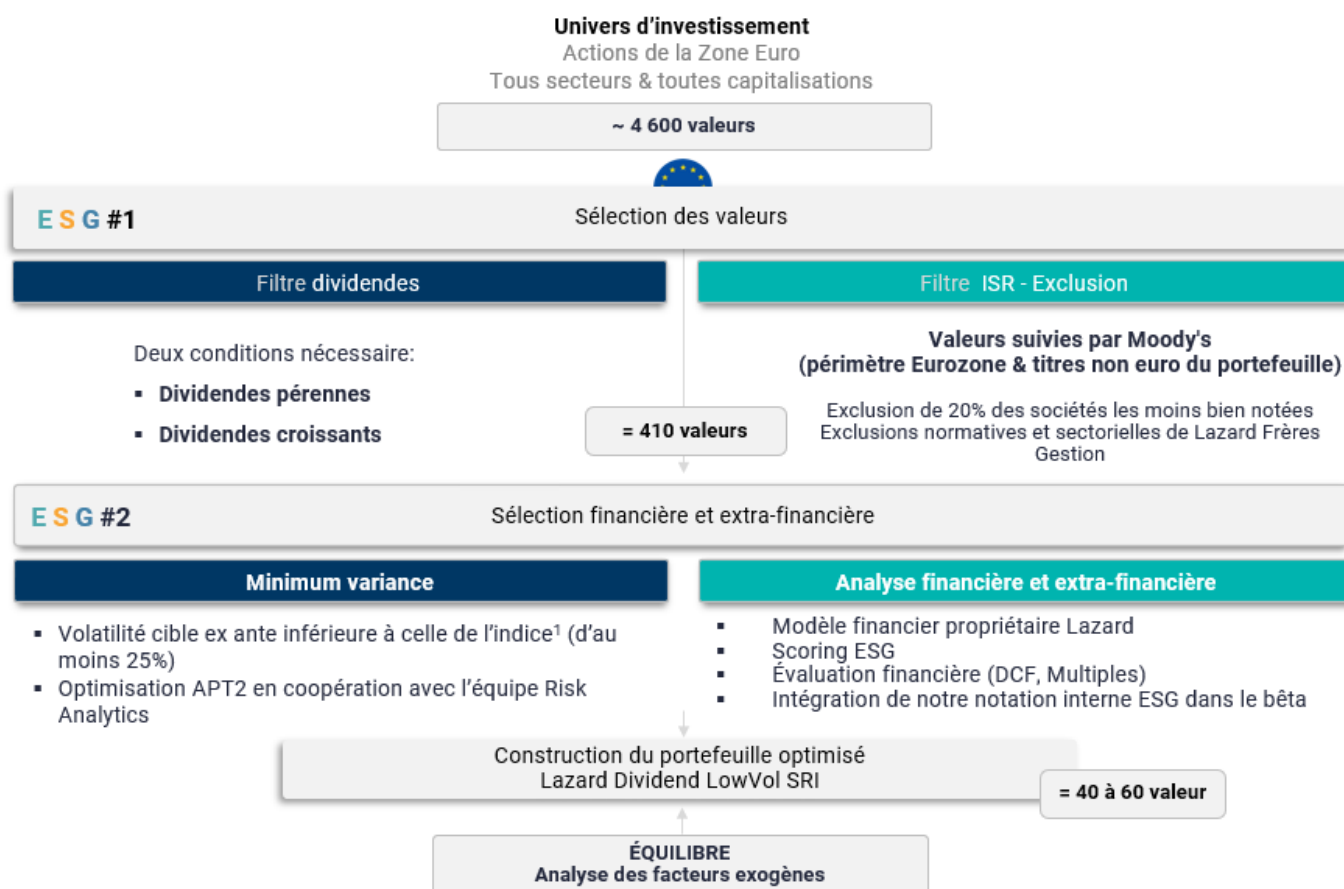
**Univers d'investissement**
Actions de la Zone Euro
Tous secteurs & toutes capitalisations

~ 4 600 valeurs

E S G #1

Sélection des valeurs

Filtre dividendes

Filtre ISR - Exclusion

Deux conditions nécessaire:
▪ Dividendes pérennes
▪ Dividendes croissants

= 410 valeurs

Valeurs suivies par Moody's
(périmètre Eurozone & titres non euro du portefeuille)

Exclusion de 20% des sociétés les moins bien notées
Exclusions normatives et sectorielles de Lazard Frères Gestion

E S G #2

Sélection financière et extra-financière

Minimum variance

Analyse financière et extra-financière

▪ Volatilité cible ex ante inférieure à celle de l'indice¹ (d'au moins 25%)
▪ Optimisation APT2 en coopération avec l'équipe Risk Analytics

▪ Modèle financier propriétaire Lazard
▪ Scoring ESG
▪ Évaluation financière (DCF, Multiples)
▪ Intégration de notre notation interne ESG dans le bêta

Construction du portefeuille optimisé
Lazard Dividend LowVol SRI

= 40 à 60 valeur

ÉQUILIBRE
Analyse des facteurs exogènes